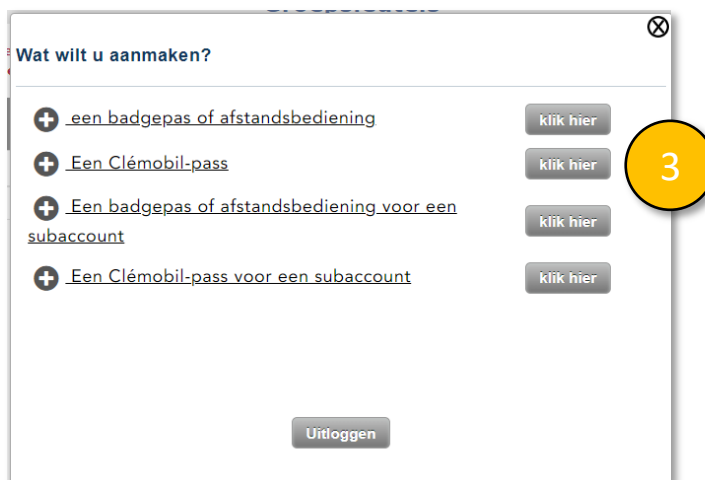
Wat wilt u aanmaken?

een badgepas of afstandsbediening klik hier

Een Clémobil-pass klik hier

3

Een badgepas of afstandsbediening voor een subaccount klik hier

Een Clémobil-pass voor een subaccount klik hier

Uitloggen